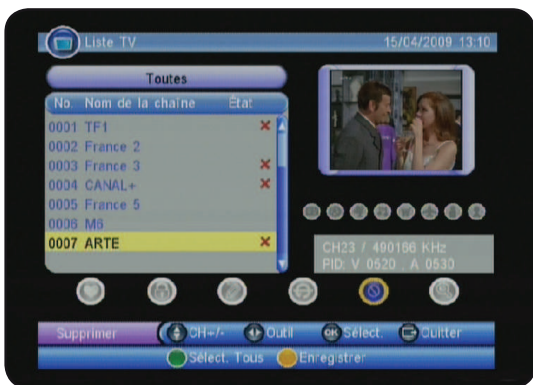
Liste TV

15/04/2009 13:10

Toutes

| No. | Nom de la chaîne | État |
|---|---|---|
| 0001 | TF1 | × |
| 0002 | France 2 | |
| 0003 | France 3 | × |
| 0004 | CANAL+ | × |
| 0005 | France 5 | |
| 0006 | M6 | |
| 0007 | ARTE | × |

CH23 / 490166 KHz
PID: V 0520 A 0530

Supprimer CH+/- Outil OK Sélect. Quitter

Sélect. Tous Enregistrer